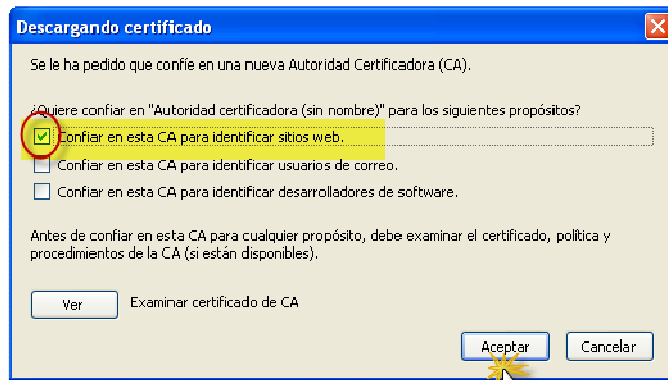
Descargando certificado

Se le ha pedido que confíe en una nueva Autoridad Certificadora (CA).

¿Quiere confiar en "Autoridad certificadora (sin nombre)" para los siguientes propósitos?

Confiar en esta CA para identificar sitios web.

Confiar en esta CA para identificar usuarios de correo.

Confiar en esta CA para identificar desarrolladores de software.

Antes de confiar en esta CA para cualquier propósito, debe examinar el certificado, política y procedimientos de la CA (si están disponibles).

Ver

Examinar certificado de CA

Aceptar

Cancelar